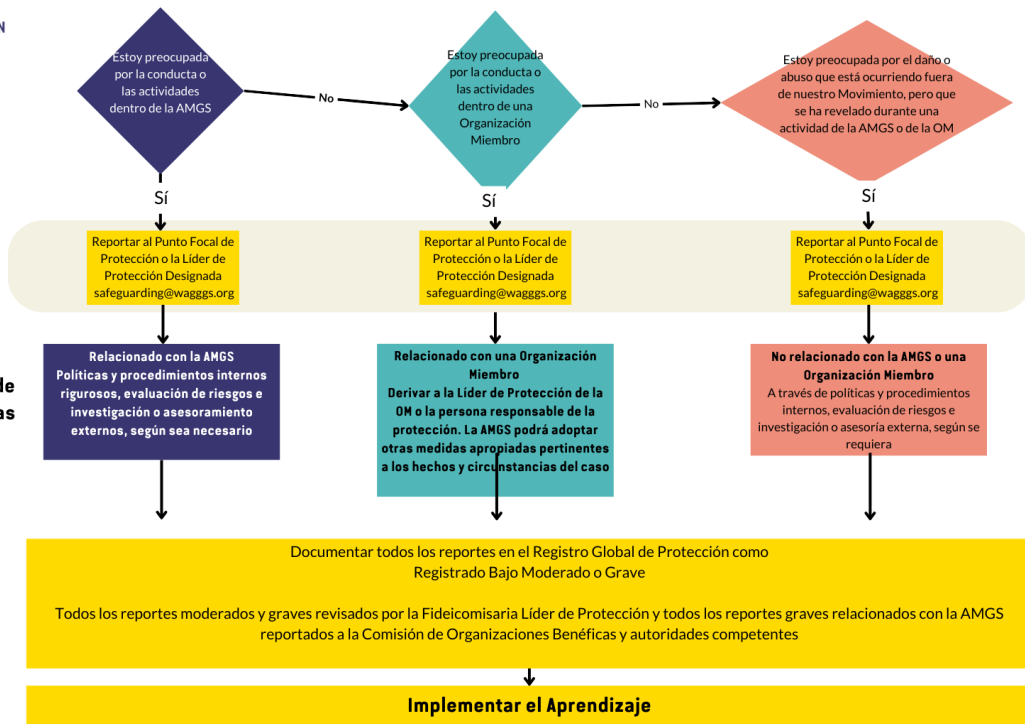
N

Estoy preocupada por la conducta o las actividades dentro de la AMGS

No

Estoy preocupada por la conducta o las actividades dentro de una Organización Miembro

No

Estoy preocupada por el daño o abuso que está ocurriendo fuera de nuestro Movimiento, pero que se ha revelado durante una actividad de la AMGS o de la OM

Sí

Sí

Sí

Reportar al Punto Focal de Protección o la Líder de Protección Designada safeguarding@waggs.org

Reportar al Punto Focal de Protección o la Líder de Protección Designada safeguarding@wagggs.org

Reportar al Punto Focal de Protección o la Líder de Protección Designada safeguarding@wagggs.org

de

as

Relacionado con la AMGS
Políticas y procedimientos internos rigurosos, evaluación de riesgos e investigación o asesoramiento externos, según sea necesario

Relacionado con una Organización Miembro
Derivar a la Líder de Protección de la OM o la persona responsable de la protección. La AMGS podrá adoptar otras medidas apropiadas pertinentes a los hechos y circunstancias del caso

No relacionado con la AMGS o una Organización Miembro
A través de políticas y procedimientos internos, evaluación de riesgos e investigación o asesoría externa, según se requiera

Documentar todos los reportes en el Registro Global de Protección como Registrado Bajo Moderado o Grave

Todos los reportes moderados y graves revisados por la Fideicomisaria Líder de Protección y todos los reportes graves relacionados con la AMGS reportados a la Comisión de Organizaciones Benéficas y autoridades competentes

Implementar el Aprendizaje